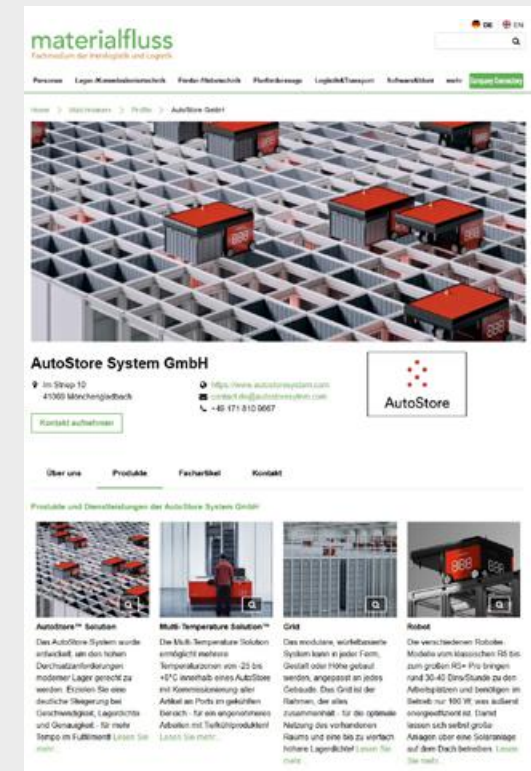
DE EN

materialfluss
Fachmedium der Intralogistik und Logistik

Personen Lager-/Kommissioniertechnik Förder-/Hebetechnik Flurförderzeuge Logistik&Transport Softwarelösungen mehr Company Directory

Home > Marktmonitor > Profile > AutoStore GmbH

888

AutoStore System GmbH

Im Strop 10
41069 Mönchengladbach

https://www.autostoresystem.com
contact.de@autostoresystem.com
+49 171 810 9667

AutoStore

Kontakt aufnehmen

Über uns Produkte Fachartikel Kontakt

Produkte und Dienstleistungen der AutoStore System GmbH

AutoStore™ Solution
Das AutoStore System wurde entwickelt, um den hohen Durchsatzanforderungen moderner Lager gerecht zu werden. Erzielen Sie eine deutliche Steigerung bei Geschwindigkeit, Lagerdichte und Genauigkeit - für mehr Tempo im Fulfillment! Lesen Sie mehr...

Multi-Temperature Solution™
Die Multi-Temperature Solution ermöglicht mehrere Temperaturzonen von -25 bis +8°C innerhalb eines AutoStore mit Kommissionierung aller Artikel an Ports im gekühlten Bereich - für ein angenehmeres Arbeiten mit Tiefkühlprodukten! Lesen Sie mehr...

Grid
Das modulare, würfelbasierte System kann in jeder Form, Gestalt oder Höhe gebaut werden, angepasst an jedes Gebäude. Das Grid ist der Rahmen, der alles zusammenhält - für die optimale Nutzung des vorhandenen Raums und eine bis zu vierfach höhere Lagerdichte! Lesen Sie mehr...

Robot
Die verschiedenen Robotermodelle vom klassischen R5 bis zum großen R5+ Pro bringen rund 30-40 Bins/Stunde zu den Arbeitsplätzen und benötigen im Betrieb nur 100 W, was äußerst energieeffizient ist. Damit lassen sich selbst große Anlagen über eine Solaranlage auf dem Dach betreiben. Lesen Sie mehr...